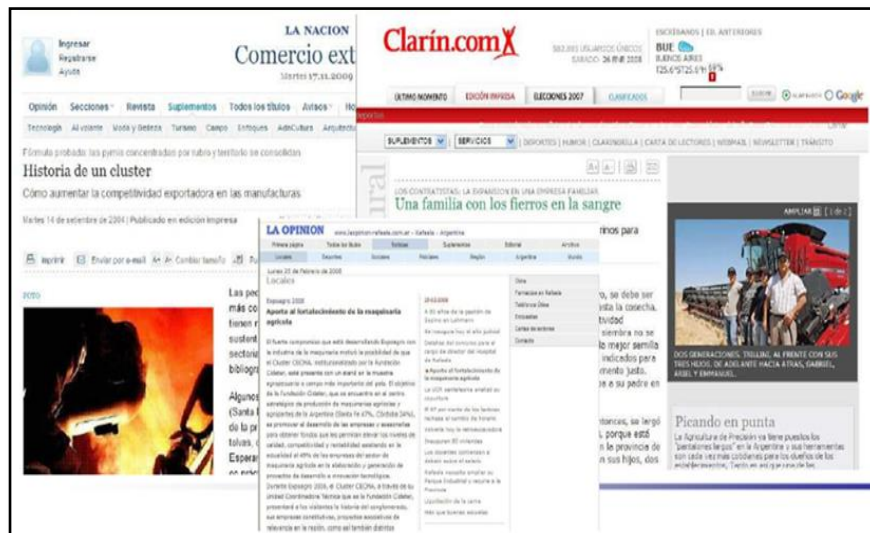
Ingresar
Registrarse
Ayuda

LA NACION
Comercio ext
Martes 17.11.2009

Opinión Secciones Revista Suplementos Todos los títulos Avisos

Tecnología Al volante Moda y Belleza Turismo Campo Enfoques AdnCultura Arquitectura

Fórmula probada: los polos concentrados por rubro y territorio se consolidan

Historia de un cluster

Cómo aumentar la competitividad exportadora en las manufacturas

Martes 14 de septiembre de 2004 | Publicado en edición impresa

Imprimir Enviar por e-mail Cambiar tamaño

FOTO

Las pe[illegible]
más co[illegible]
tienen r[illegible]
sustent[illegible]
sectoria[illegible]
bibliogr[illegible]

Algunos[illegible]
(Santa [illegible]
de la pr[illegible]
tolvas, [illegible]
Espera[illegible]

Clarín.com

ÚLTIMO MOMENTO EDICIÓN IMPRESA ELECCIONES 2007 CLASIFICADOS

BUE
BUENOS AIRES

SUPLEMENTOS SERVICIOS | DEPORTES | HUMOR | CLARINBELLA | CARTA DE LECTORES | WEBMAIL | NEWSLETTER | TRÁNSITO

Google

LOS CONTRATISTAS: LA EXPANSIÓN EN UNA EMPRESA FAMILIAR

Una familia con los fierros en la sangre

AMPLIAR

DOS GENERACIONES. TRILLINI, AL FRENTE CON SUS TRES HIJOS. DE ADELANTE HACIA ATRÁS, GABRIEL, ARIEL Y EMMANUEL.

Picando en punta

La Agricultura de Precisión ya tiene puestos los "pantalones largos" en la Argentina y sus herramientas son cada vez más cotidianas para los dueños de los establecimientos.

LA OPINION
Rafaela - Argentina

Primera página Todos los títulos Noticias Suplementos Editorial Archivo

Locales Deportes Sociales Policiales Región Argentina Mundo

Jueves 21 de Febrero de 2008

Locales

Expoagro 2008
Aporte al fortalecimiento de la maquinaria agrícola

El fuerte compromiso que está desarrollando Expoagro con la industria de la maquinaria motivó la posibilidad de que el Cluster CEONA, institucionalizado por la Fundación Cideter, esté presente con un stand en la muestra agropecuaria a campo más importante del país. El objetivo de la Fundación Cideter, que se encuentra en el centro estratégico de producción de maquinarias agrícolas y agropartes de la Argentina, es promover el desarrollo de las empresas y asociarlas para obtener fondos que les permitan elevar los niveles de calidad, competitividad y rentabilidad. La asistencia de la sociedad al 40% de las empresas del sector de maquinaria agrícola en la elaboración y generación de proyectos de desarrollo e innovación tecnológica.

Durante Expoagro 2008, el Cluster CEONA, a través de su Unidad Coordinadora Técnica que es la Fundación Cideter, presentará a los visitantes la historia del conglomerado, sus empresas constitutivas, proyectos asociativos de relevancia en la región.

Aporte al fortalecimiento de la maquinaria agrícola

Clima
Farmacias en Rafaela
Teléfonos Útiles
Empresas
Cartas de lectores
Contacto

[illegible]nos para
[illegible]o, se debe ser
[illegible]sta la cosecha.
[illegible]tividad
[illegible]siembra no se
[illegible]o mejor semilla
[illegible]indicados para
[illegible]mento justo.
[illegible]e a su padre en
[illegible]ntonces, se largó
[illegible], porque está
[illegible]n le provincia de
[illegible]n sus hijos, dos